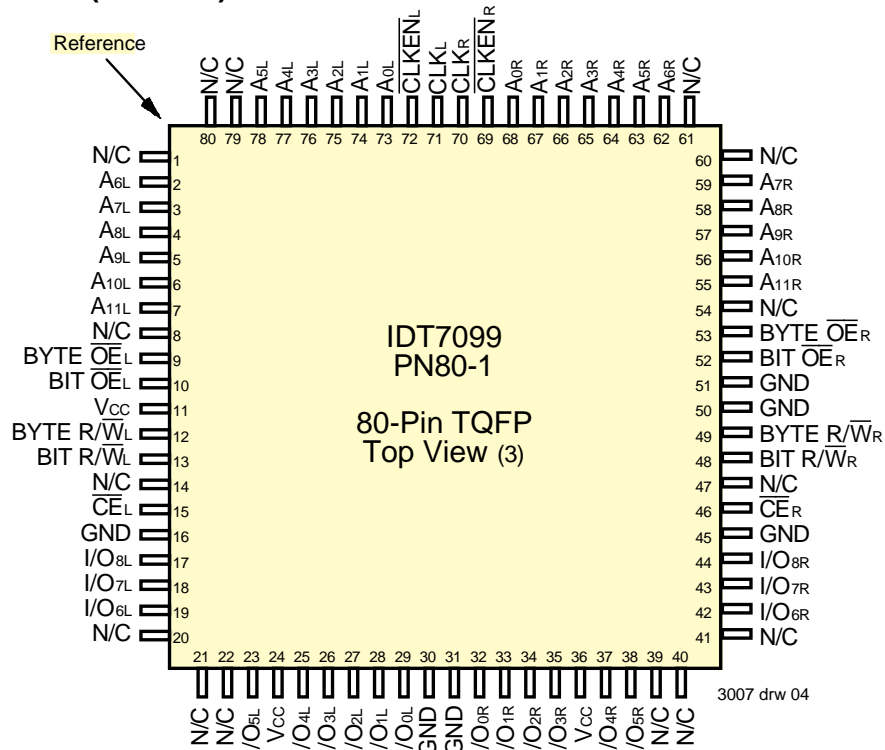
Reference

N/C 80
N/C 79
$A_{5L}$ 78
$A_{4L}$ 77
$A_{3L}$ 76
$A_{2L}$ 75
$A_{1L}$ 74
$A_{0L}$ 73
$\overline{CLKEN}_L$ 72
$CLK_L$ 71
$CLK_R$ 70
$\overline{CLKEN}_R$ 69
$A_{0R}$ 68
$A_{1R}$ 67
$A_{2R}$ 66
$A_{3R}$ 65
$A_{4R}$ 64
$A_{5R}$ 63
$A_{6R}$ 62
N/C 61

N/C 1
$A_{6L}$ 2
$A_{7L}$ 3
$A_{8L}$ 4
$A_{9L}$ 5
$A_{10L}$ 6
$A_{11L}$ 7
N/C 8
BYTE $\overline{OE}_L$ 9
BIT $\overline{OE}_L$ 10
$V_{CC}$ 11
BYTE $R/\overline{W}_L$ 12
BIT $R/\overline{W}_L$ 13
N/C 14
$\overline{CE}_L$ 15
GND 16
$I/O_{8L}$ 17
$I/O_{7L}$ 18
$I/O_{6L}$ 19
N/C 20

IDT7099
PN80-1

80-Pin TQFP
Top View (3)

60 N/C
59 $A_{7R}$
58 $A_{8R}$
57 $A_{9R}$
56 $A_{10R}$
55 $A_{11R}$
54 N/C
53 BYTE $\overline{OE}_R$
52 BIT $\overline{OE}_R$
51 GND
50 GND
49 BYTE $R/\overline{W}_R$
48 BIT $R/\overline{W}_R$
47 N/C
46 $\overline{CE}_R$
45 GND
44 $I/O_{8R}$
43 $I/O_{7R}$
42 $I/O_{6R}$
41 N/C

21 N/C
22 N/C
23 $I/O_{5L}$
24 $V_{CC}$
25 $I/O_{4L}$
26 $I/O_{3L}$
27 $I/O_{2L}$
28 $I/O_{1L}$
29 $I/O_{0L}$
30 GND
31 GND
32 $I/O_{0R}$
33 $I/O_{1R}$
34 $I/O_{2R}$
35 $I/O_{3R}$
36 $V_{CC}$
37 $I/O_{4R}$
38 $I/O_{5R}$
39 N/C
40 N/C

3007 drw 04